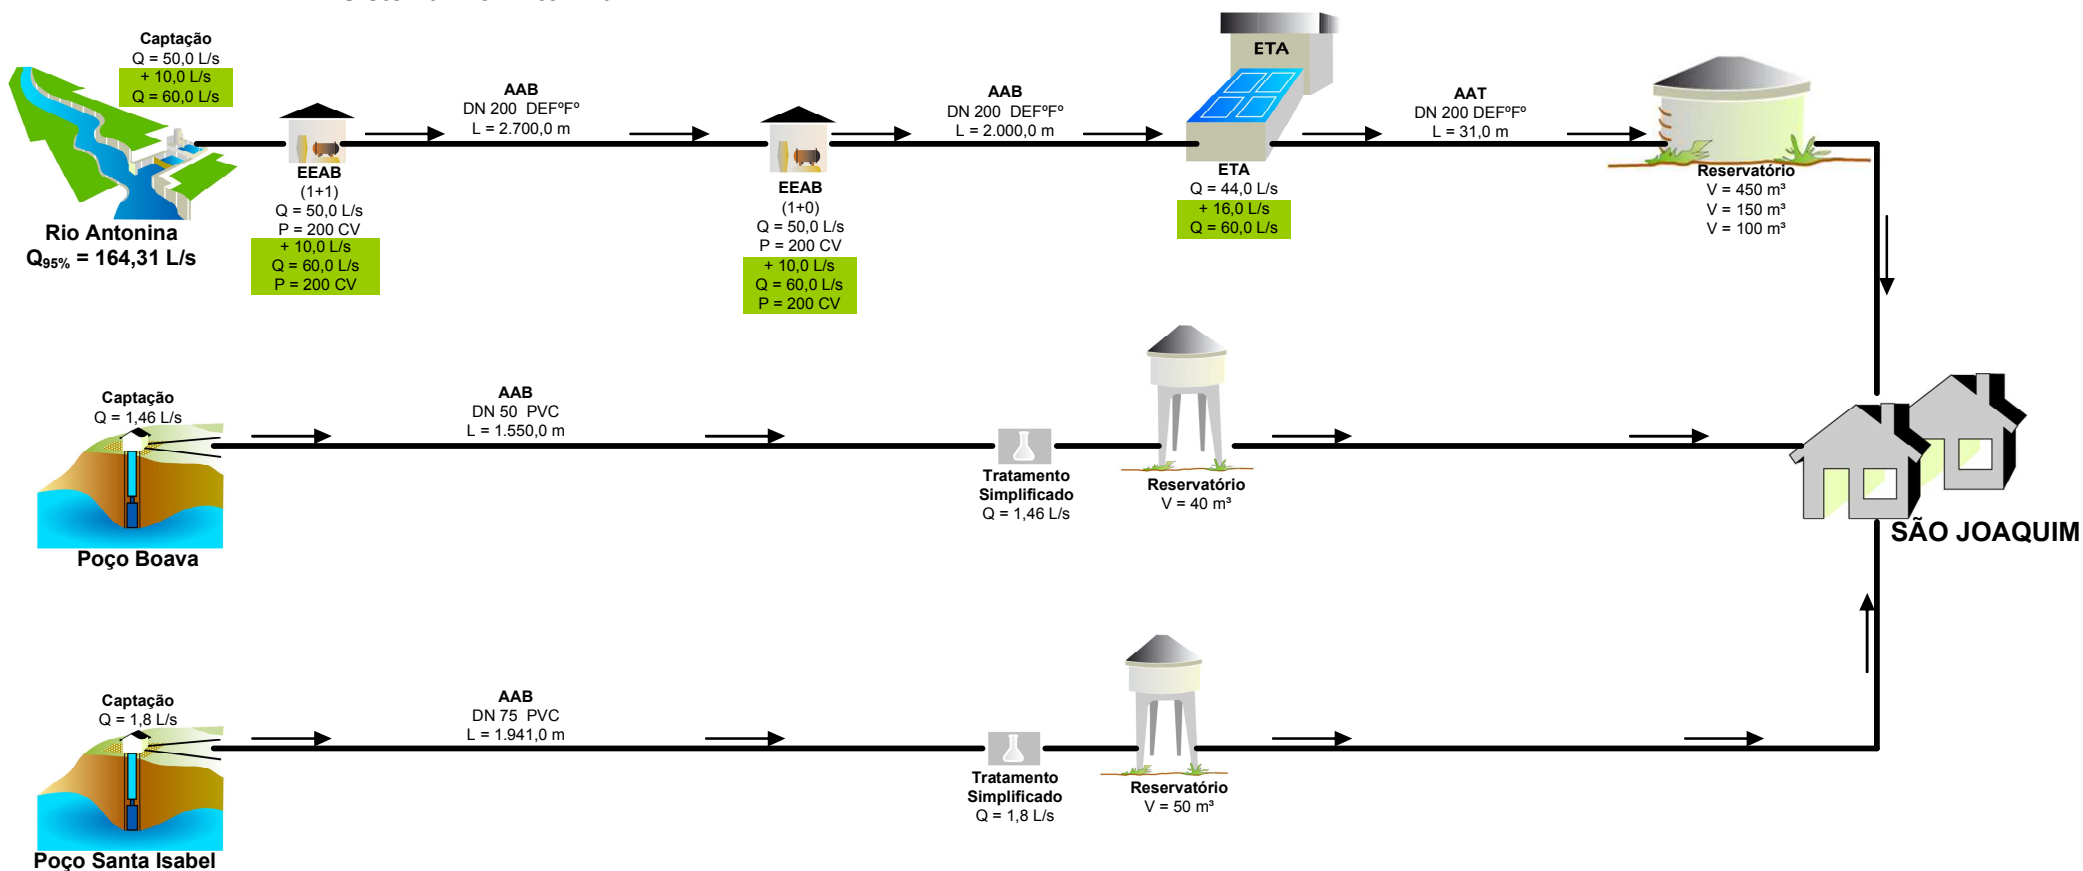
Captação
Q = 50,0 L/s
+ 10,0 L/s
Q = 60,0 L/s

Rio Antonina
$Q_{95\%}$ = 164,31 L/s

EEAB
(1+1)
Q = 50,0 L/s
P = 200 CV
+ 10,0 L/s
Q = 60,0 L/s
P = 200 CV

AAB
DN 200 DEFºFº
L = 2.700,0 m

EEAB
(1+0)
Q = 50,0 L/s
P = 200 CV
+ 10,0 L/s
Q = 60,0 L/s
P = 200 CV

AAB
DN 200 DEFºFº
L = 2.000,0 m

ETA

ETA
Q = 44,0 L/s
+ 16,0 L/s
Q = 60,0 L/s

AAT
DN 200 DEFºFº
L = 31,0 m

Reservatório
V = 450 m³
V = 150 m³
V = 100 m³

Captação
Q = 1,46 L/s

Poço Boava

AAB
DN 50 PVC
L = 1.550,0 m

Tratamento
Simplificado
Q = 1,46 L/s

Reservatório
V = 40 m³

SÃO JOAQUIM

Captação
Q = 1,8 L/s

Poço Santa Isabel

AAB
DN 75 PVC
L = 1.941,0 m

Tratamento
Simplificado
Q = 1,8 L/s

Reservatório
V = 50 m³